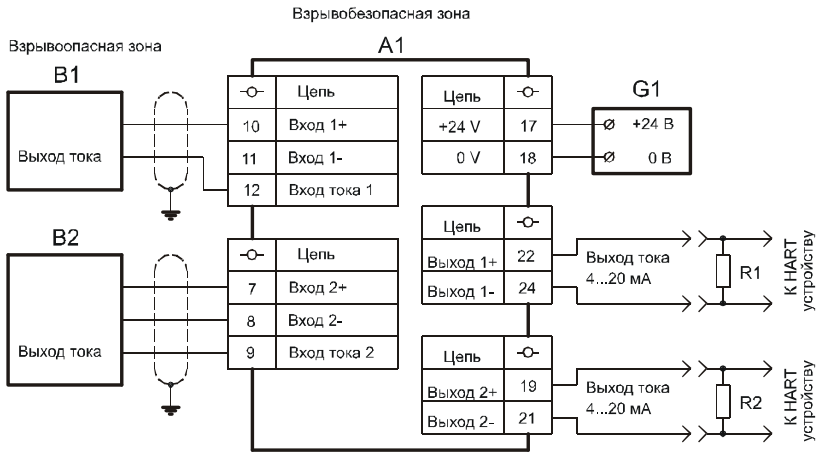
Взрывобезопасная зона

Взрывоопасная зона

A1

B1

Выход тока

| -⊖- | Цепь |
|---|---|
| 10 | Вход 1+ |
| 11 | Вход 1- |
| 12 | Вход тока 1 |

| Цепь | -⊖- |
|---|---|
| +24 V | 17 |
| 0 V | 18 |

G1

+24 В

0 В

B2

Выход тока

| -⊖- | Цепь |
|---|---|
| 7 | Вход 2+ |
| 8 | Вход 2- |
| 9 | Вход тока 2 |

| Цепь | -⊖- |
|---|---|
| Выход 1+ | 22 |
| Выход 1- | 24 |

Выход тока 4...20 мА

R1

К HART устройству

| Цепь | -⊖- |
|---|---|
| Выход 2+ | 19 |
| Выход 2- | 21 |

Выход тока 4...20 мА

R2

К HART устройству